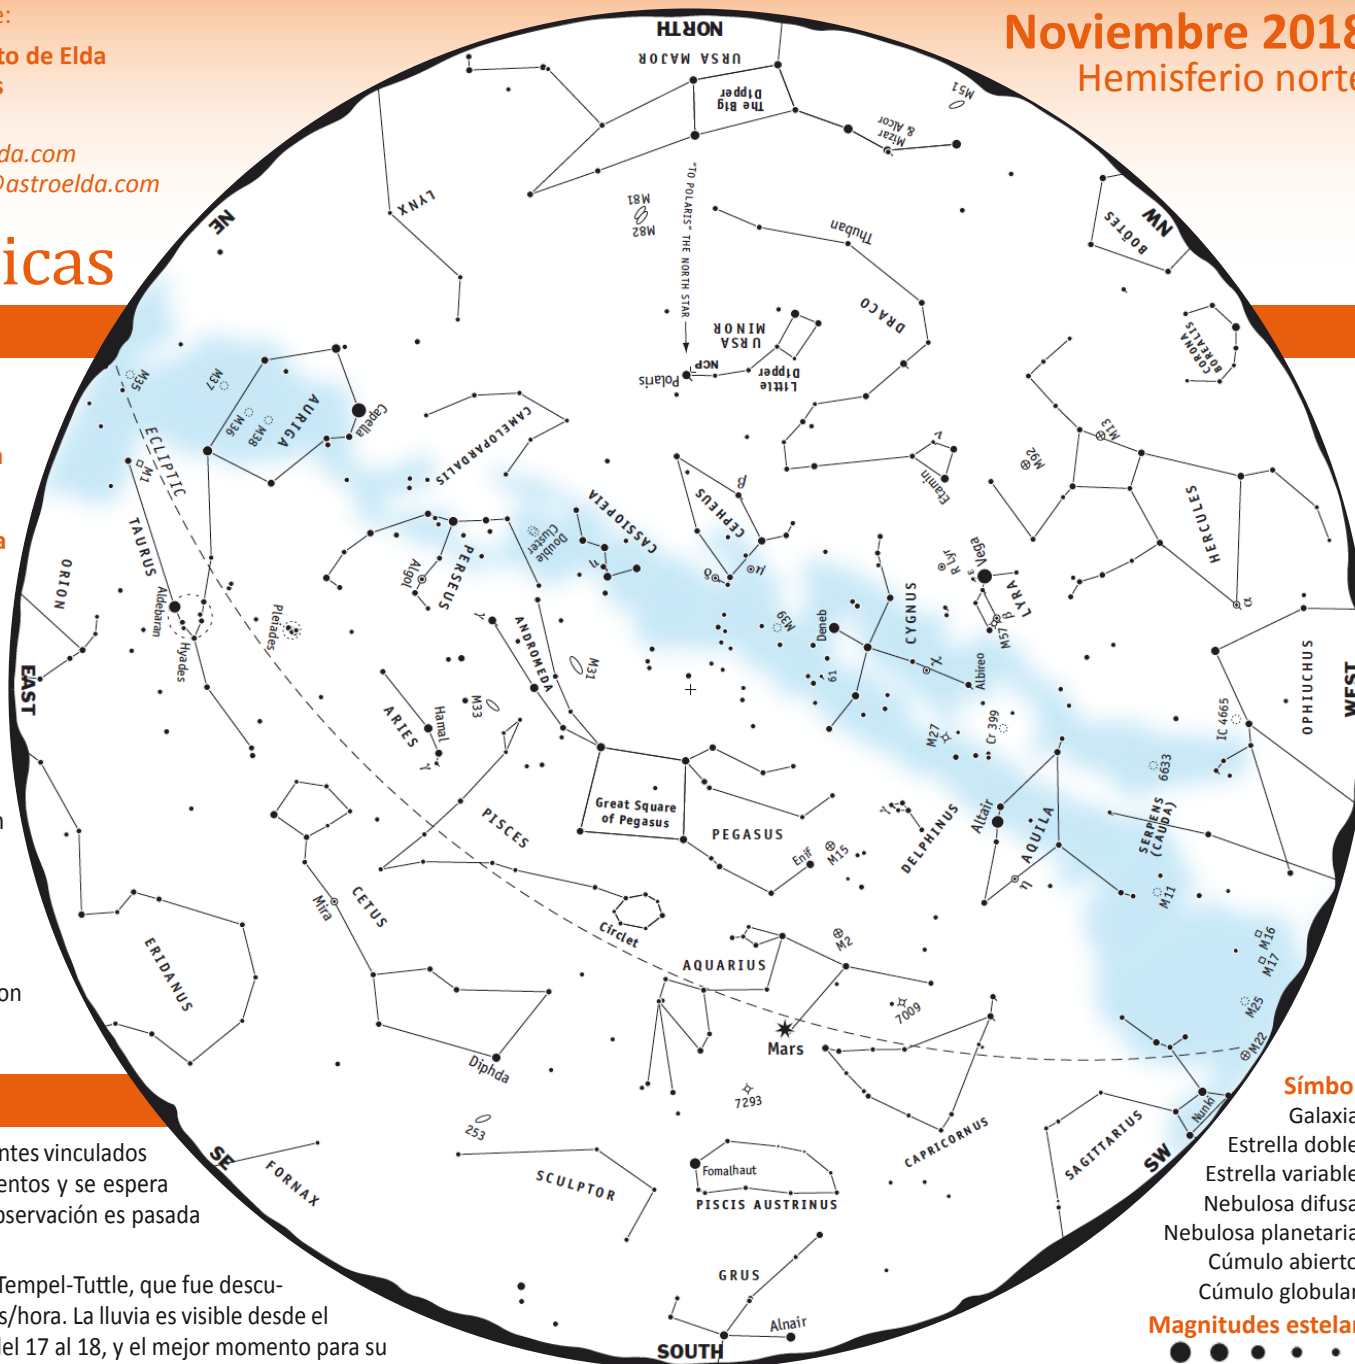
e:
to de Elda
s

da.com
astroelda.com

icas

Noviembre 2018
Hemisferio norte

NORTH
URSA MAJOR
The Big Dipper
Mizar & Alcor
M51
LYNX
NE
M81
M82
"TO POLARIS" THE NORTH STAR
Thuban
DRACO
BOÖTES
NW
URSA MINOR
Little Dipper
NCP
Polaris
CORONA BOREALIS
M35
M37
M36
M38
AURIGA
Capella
CAMELOPARDALIS
ECLIPTIC
M1
M13
M92
Eltanin
CEPHEUS
CASSIOPEIA
Double Cluster
HERCULES
TAURUS
ORION
Algol
PERSEUS
Vega
LYRA
CYGNUS
Aldebaran
Hyades
Pleiades
ANDROMEDA
M31
M39
Deneb
61
M57
Albireo
EAST
ARIES
Hamal
M33
M27
Cr 399
IC 4665
OPHIUCHUS
WEST
Great Square of Pegasus
PEGASUS
PISCES
DELPHINUS
Altair
AQUILA
6633
SERPENS (CAUDA)
Enif
M15
M11
CETUS
Mira
ERIDANUS
Circlet
AQUARIUS
M2
M16
M17
7009
M25
Mars
M22
Diphda
7293
Nunki
SAGITTARIUS
SW
CAPRICORNUS
253
SE
FORNAX
SCULPTOR
Fomalhaut
PISCIS AUSTRINUS
GRUS
Alnair
SOUTH

Símbo
Galaxia
Estrella doble
Estrella variable
Nebulosa difusa
Nebulosa planetaria
Cúmulo abierto
Cúmulo globular
Magnitudes estelar

ntes vinculados
entos y se espera
servación es pasada

Tempel-Tuttle, que fue descu-
s/hora. La lluvia es visible desde el
el 17 al 18, y el mejor momento para su